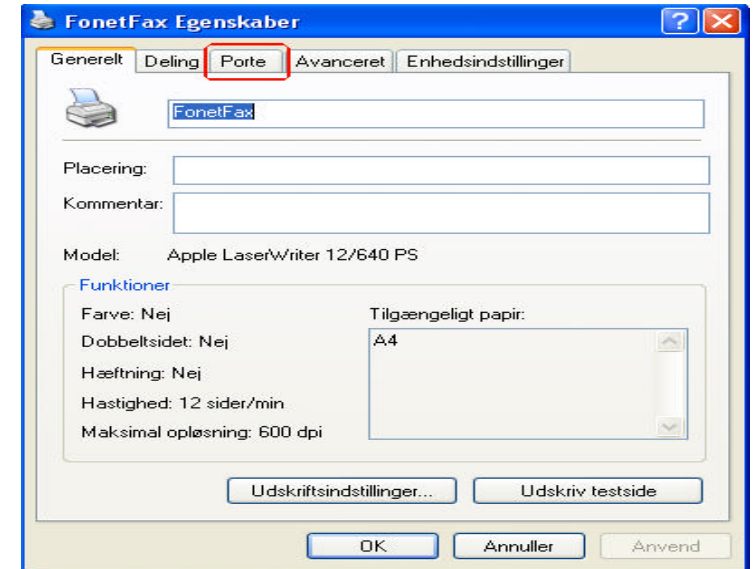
FonetFax Egenskaber

Generelt | Deling | Porte | Avanceret | Enhedsindstillinger

FonetFax

Placering:

Kommentar:

Model: Apple LaserWriter 12/640 PS

Funktioner

Farve: Nej

Dobbeltsidet: Nej

Hæftning: Nej

Hastighed: 12 sider/min

Maksimal opløsning: 600 dpi

Tilgængeligt papir:

A4

Udskriftsindstillinger...

Udskriv testside

OK

Annuller

Anvend